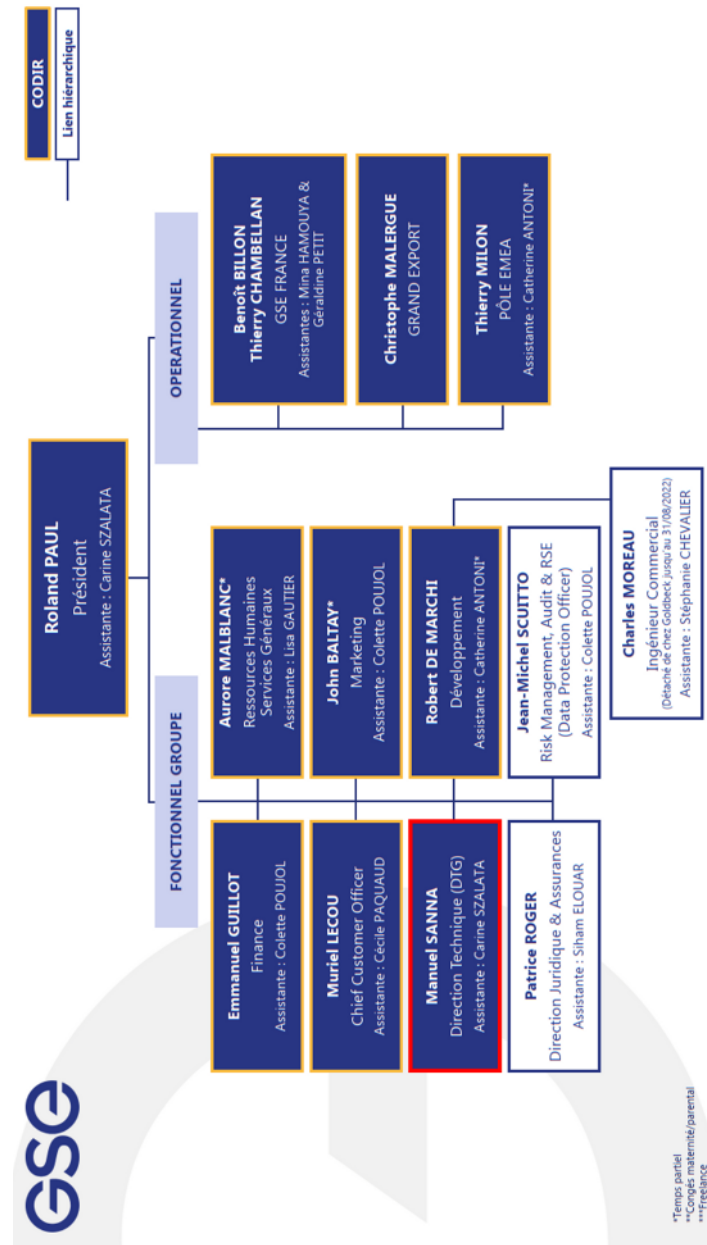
CODIR
Lien hiérarchique

GSE

Roland PAUL
Président
Assistante : Carine SZALATA

OPERATIONNEL

Benoît BILLON
Thierry CHAMBELLAN
GSE FRANCE
Assistantes : Mina HAMOUYA & Géraldine PETIT

Christophe MALERGUE
GRAND EXPORT

Thierry MILON
PÔLE EMEA
Assistante : Catherine ANTONI*

FONCTIONNEL GROUPE

Aurore MALBLANC*
Ressources Humaines
Services Généraux
Assistante : Lisa GAUTIER

John BALTAY*
Marketing
Assistante : Colette POUJOL

Robert DE MARCHI
Développement
Assistante : Catherine ANTONI*

Charles MOREAU
Ingénieur Commercial
(Détaché de chez Goldbeck jusqu'au 31/08/2022)
Assistante : Stéphanie CHEVALIER

Jean-Michel SCUITTO
Risk Management, Audit & RSE
(Data Protection Officer)
Assistante : Colette POUJOL

Emmanuel GUILLOT
Finance
Assistante : Colette POUJOL

Muriel LECOU
Chief Customer Officer
Assistante : Cécile PAQUAUD

Manuel SANNA
Direction Technique (DTG)
Assistante : Carine SZALATA

Patrice ROGER
Direction Juridique & Assurances
Assistante : Siham ELOUAR

*Temps partiel
**Congés maternité/parental
***Freelance